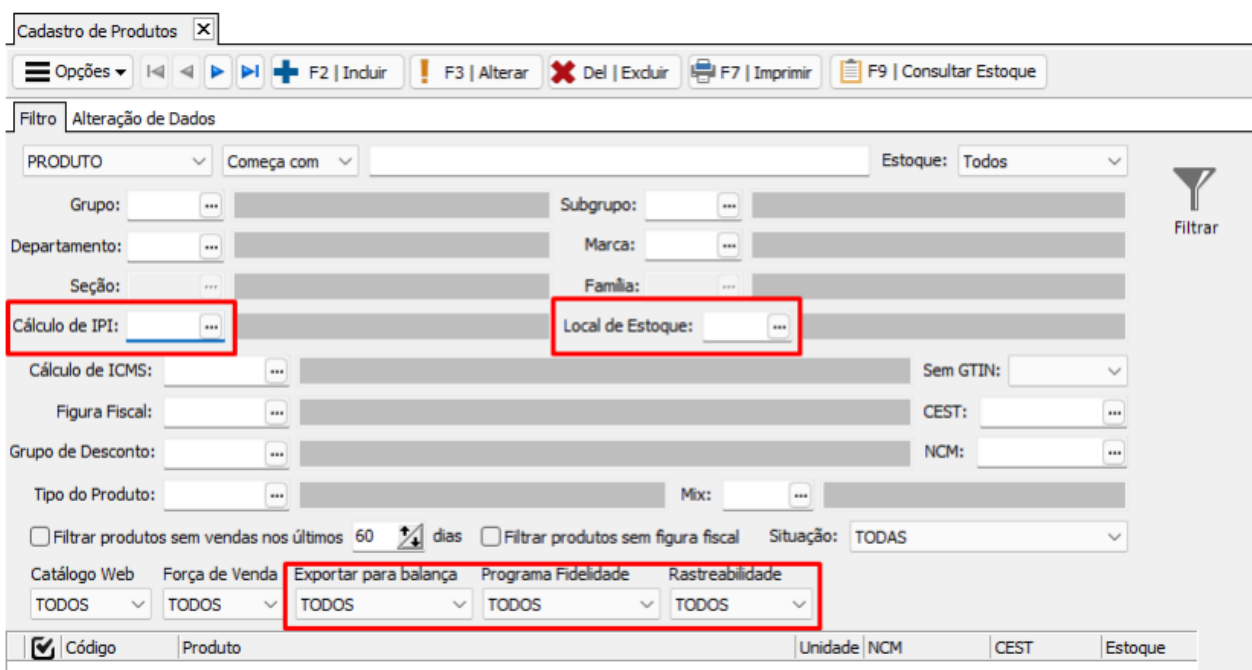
Cadastro de Produtos

Opções | F2 | Incluir | F3 | Alterar | Del | Excluir | F7 | Imprimir | F9 | Consultar Estoque

Filtro | Alteração de Dados

PRODUTO | Começa com | Estoque: Todos

Filtrar

Grupo: | Subgrupo:

Departamento: | Marca:

Seção: | Família:

Cálculo de IPI: | Local de Estoque:

Cálculo de ICMS: | Sem GTIN:

Figura Fiscal: | CEST:

Grupo de Desconto: | NCM:

Tipo do Produto: | Mix:

Filtrar produtos sem vendas nos últimos 60 dias | Filtrar produtos sem figura fiscal | Situação: TODAS

Catálogo Web: TODOS | Força de Venda: TODOS | Exportar para balança: TODOS | Programa Fidelidade: TODOS | Rastreabilidade: TODOS

| Código | Produto | Unidade | NCM | CEST | Estoque |
|---|---|---|---|---|---|